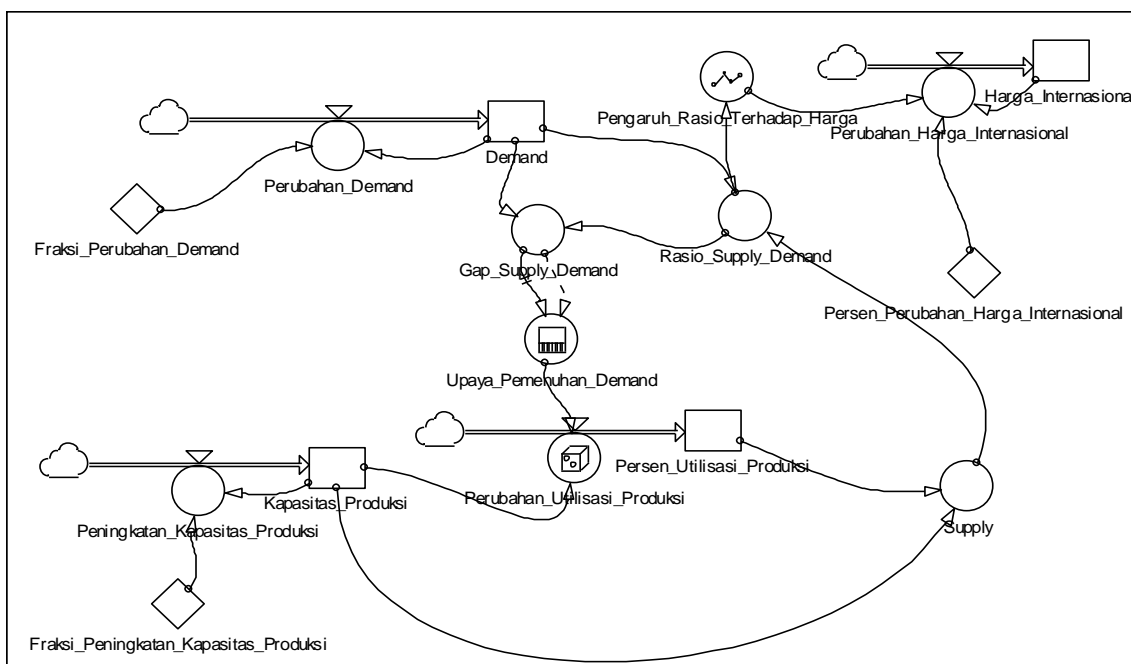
Pengaruh_Rasio_Terhadap_Harga

Harga_Internasiona

Perubahan_Harga_Internasional

Demand

Perubahan_Demand

Fraksi_Perubahan_Demand

Gap_Supply_Demand

Rasio_Supply_Demand

Persen_Perubahan_Harga_Internasional

Upaya_Pemenuhan_Demand

Persen_Utilisasi_Produksi

Kapasitas_Produksi

Perubahan_Utilisasi_Produksi

Supply

Peningkatan_Kapasitas_Produksi

Fraksi_Peningkatan_Kapasitas_Produksi